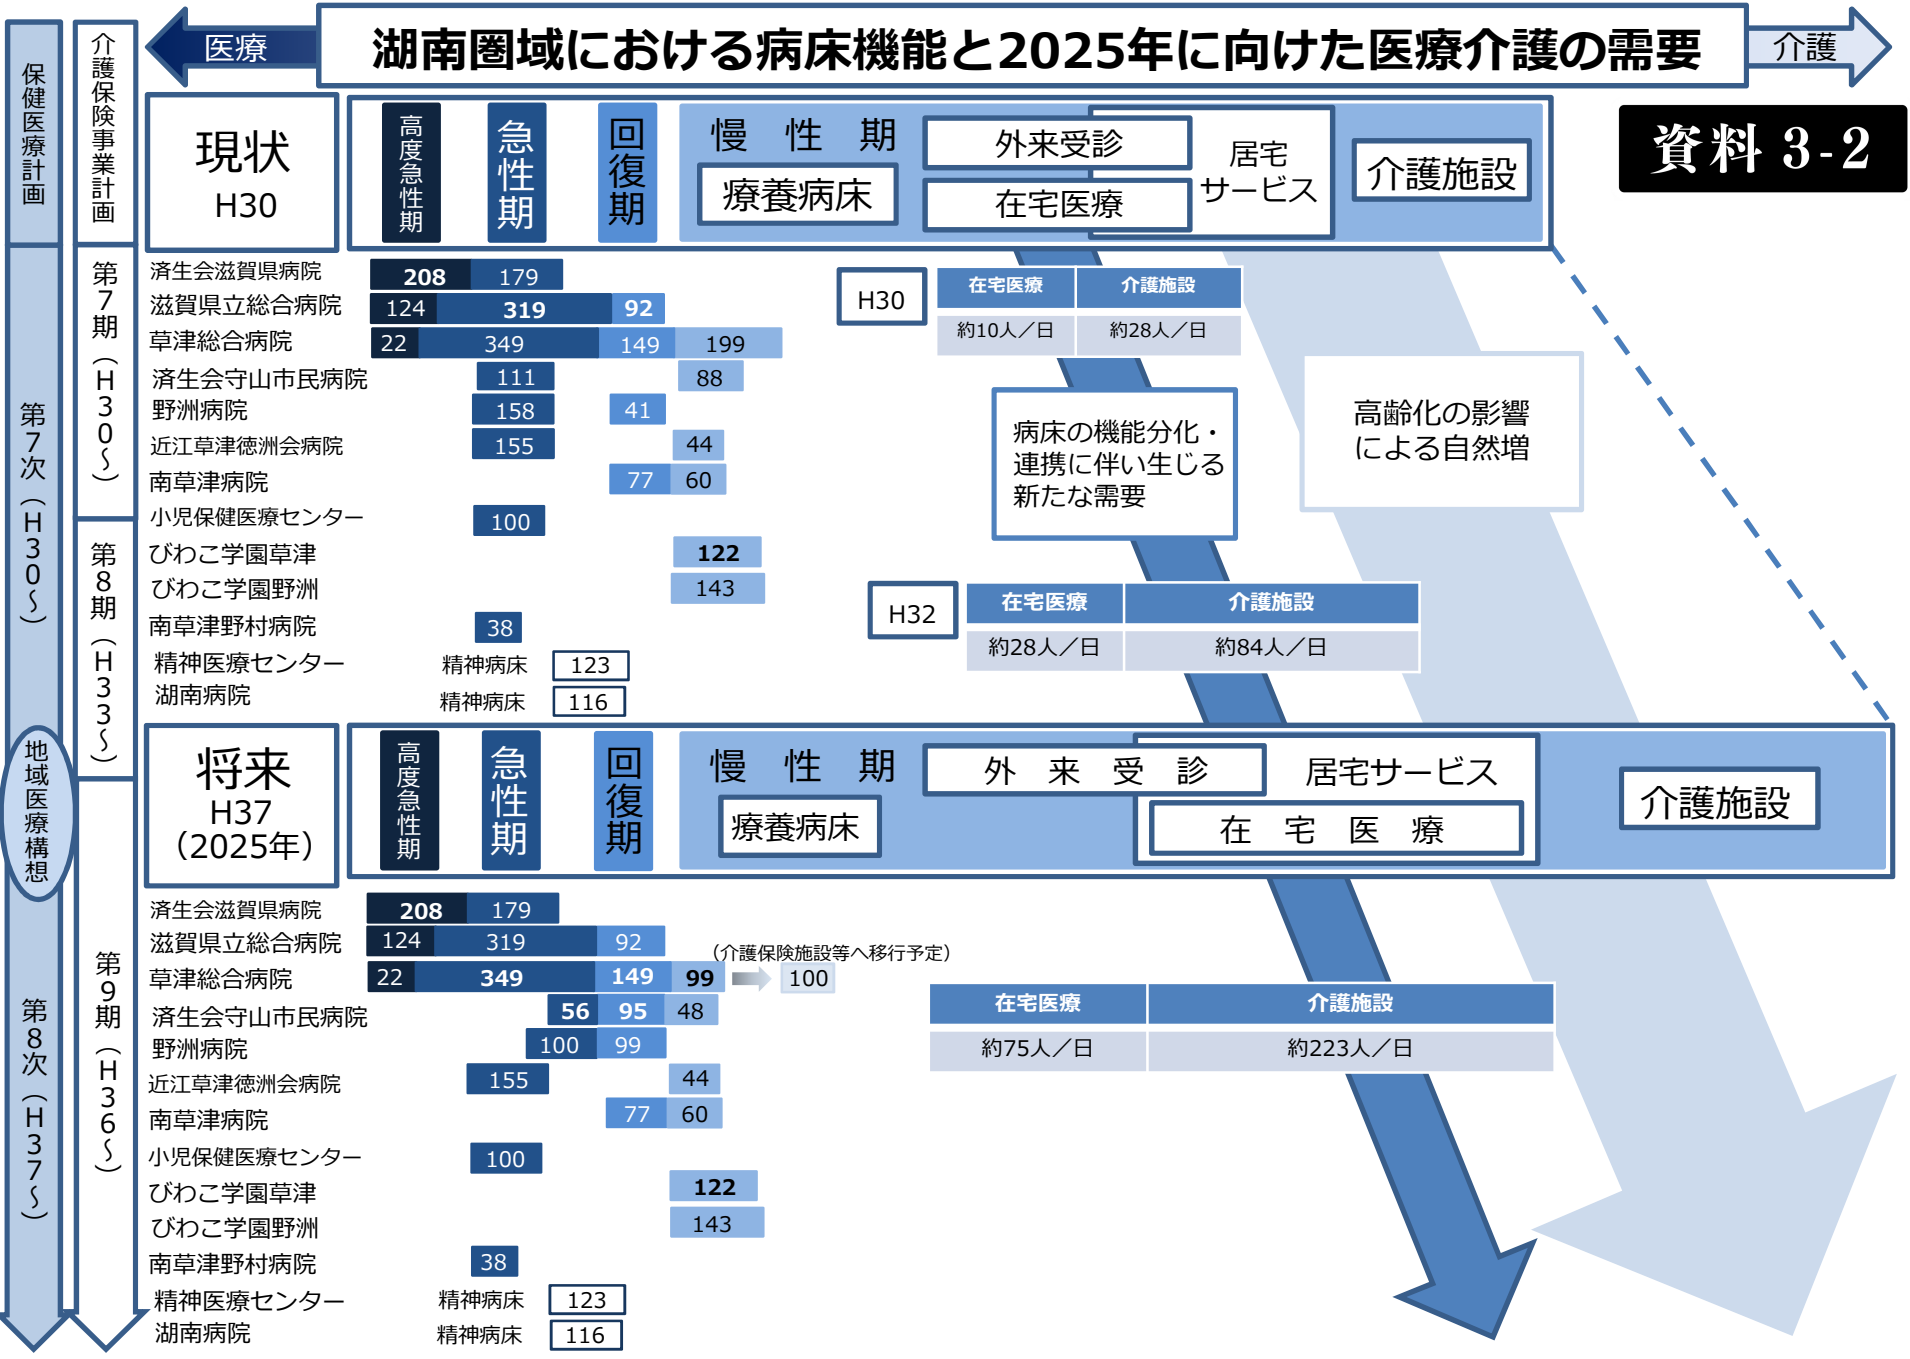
医療
湖南圏域における病床機能と2025年に向けた医療介護の需要
介護

資料 3-2

保健医療計画
第7次（H30〜）
地域医療構想
第8次（H36〜）

介護保険事業計画
第7期（H30〜）
第8期（H33〜）
第9期（H36〜）

現状
H30

高度急性期
急性期
回復期
慢性期
療養病床
外来受診
在宅医療
居宅サービス
介護施設

| 済生会滋賀県病院 | 208 | 179 | | |
|---|---|---|---|---|
| 滋賀県立総合病院 | 124 | 319 | 92 | |
| 草津総合病院 | 22 | 349 | 149 | 199 |
| 済生会守山市民病院 | | 111 | | 88 |
| 野洲病院 | | 158 | 41 | |
| 近江草津徳洲会病院 | | 155 | | 44 |
| 南草津病院 | | | 77 | 60 |
| 小児保健医療センター | | 100 | | |
| びわこ学園草津 | | | | 122 |
| びわこ学園野洲 | | | | 143 |
| 南草津野村病院 | | 38 | | |
| 精神医療センター | 精神病床 | 123 | | |
| 湖南病院 | 精神病床 | 116 | | |

H30
| 在宅医療 | 介護施設 |
|---|---|
| 約10人／日 | 約28人／日 |

病床の機能分化・連携に伴い生じる新たな需要

高齢化の影響による自然増

H32
| 在宅医療 | 介護施設 |
|---|---|
| 約28人／日 | 約84人／日 |

将来
H37
（2025年）

高度急性期
急性期
回復期
慢性期
療養病床
外　来　受　診
居宅サービス
在　宅　医　療
介護施設

| 済生会滋賀県病院 | 208 | 179 | | |
|---|---|---|---|---|
| 滋賀県立総合病院 | 124 | 319 | 92 | |
| 草津総合病院 | 22 | 349 | 149 | 99 |
| 済生会守山市民病院 | 56 | 95 | 48 | |
| 野洲病院 | 100 | 99 | | |
| 近江草津徳洲会病院 | 155 | | 44 | |
| 南草津病院 | | 77 | 60 | |
| 小児保健医療センター | 100 | | | |
| びわこ学園草津 | | | 122 | |
| びわこ学園野洲 | | | 143 | |
| 南草津野村病院 | 38 | | | |
| 精神医療センター | 精神病床 | 123 | | |
| 湖南病院 | 精神病床 | 116 | | |

（介護保険施設等へ移行予定）
100

| 在宅医療 | 介護施設 |
|---|---|
| 約75人／日 | 約223人／日 |